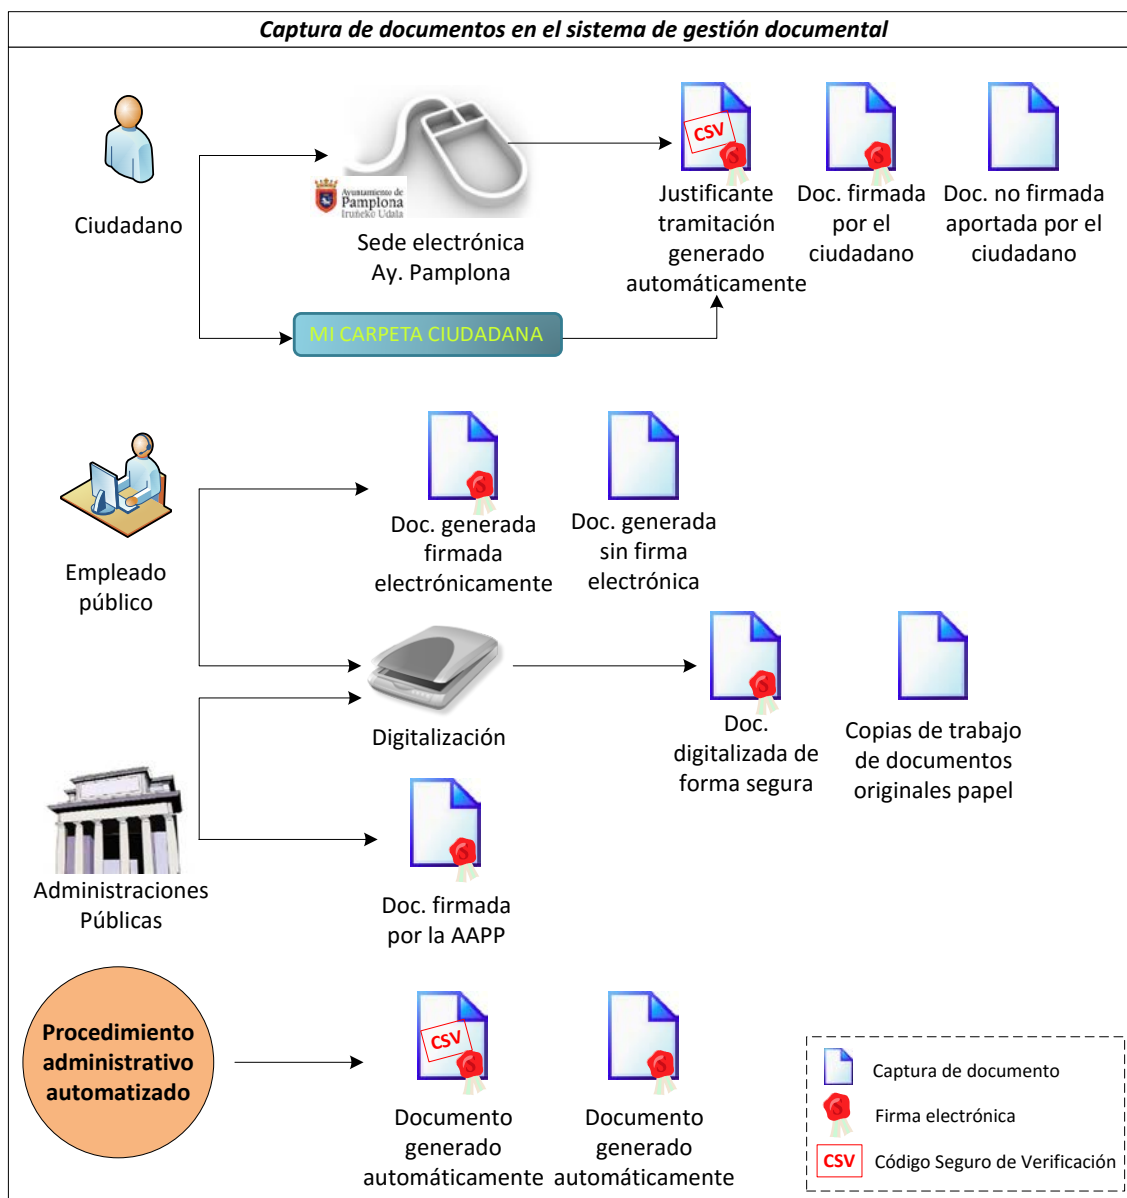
Captura de documentos en el sistema de gestión documental

Ciudadano

Ayuntamiento de Pamplona Iruñeko Udala

Sede electrónica Ay. Pamplona

MI CARPETA CIUDADANA

CSV

Justificante tramitación generado automáticamente

Doc. firmada por el ciudadano

Doc. no firmada aportada por el ciudadano

Empleado público

Doc. generada firmada electrónicamente

Doc. generada sin firma electrónica

Digitalización

Doc. digitalizada de forma segura

Copias de trabajo de documentos originales papel

Administraciones Públicas

Doc. firmada por la AAPP

Procedimiento administrativo automatizado

CSV

Documento generado automáticamente

Documento generado automáticamente

Captura de documento

Firma electrónica

CSV Código Seguro de Verificación